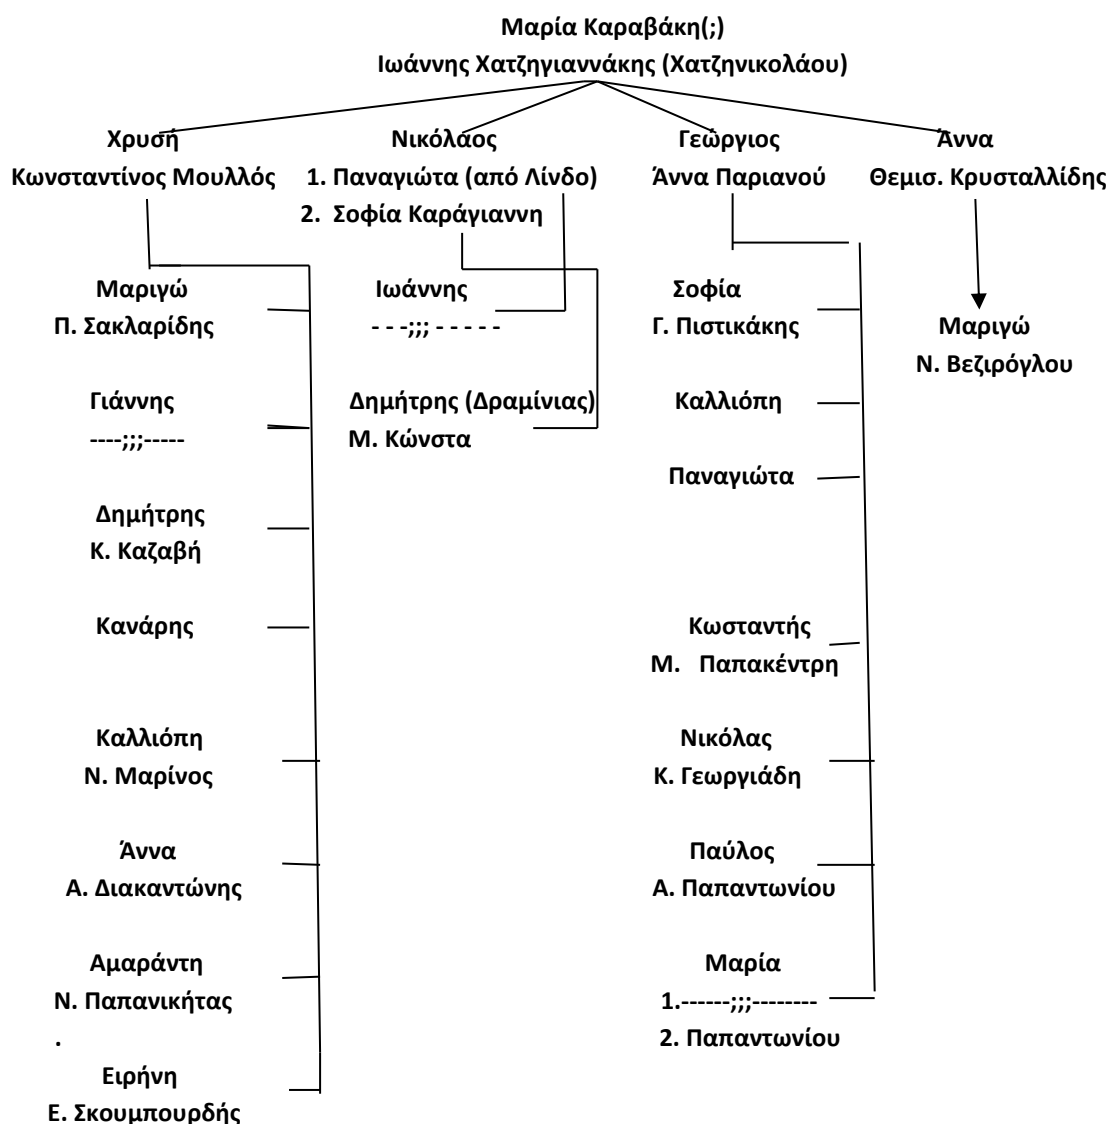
Μαρία Καραβάκη(;)
Ιωάννης Χατζηγιαννάκης (Χατζηνικολάου)

Χρυσή
Κωνσταντίνος Μουλλός

Νικόλαος
1. Παναγιώτα (από Λίνδο)
2. Σοφία Καράγιαννη

Γεώργιος
Άννα Παριανού

Άννα
Θεμισ. Κρυσταλλίδης

Μαριγώ
Π. Σακλαρίδης

Γιάννης
----;;;-----

Δημήτρης
Κ. Καζαβή

Κανάρης

Καλλιόπη
Ν. Μαρίνος

Άννα
Α. Διακαντώνης

Αμαράντη
Ν. Παπανικήτας
.

Ειρήνη
Ε. Σκουμπουρδής

Ιωάννης
- - -;;; - - - - -

Δημήτρης (Δραμίνιας)
Μ. Κώνστα

Σοφία
Γ. Πιστικάκης

Καλλιόπη

Παναγιώτα

Κωσταντής
Μ. Παπακέντρη

Νικόλας
Κ. Γεωργιάδη

Παύλος
Α. Παπαντωνίου

Μαρία
1.------;;;--------
2. Παπαντωνίου

Μαριγώ
Ν. Βεζιρόγλου